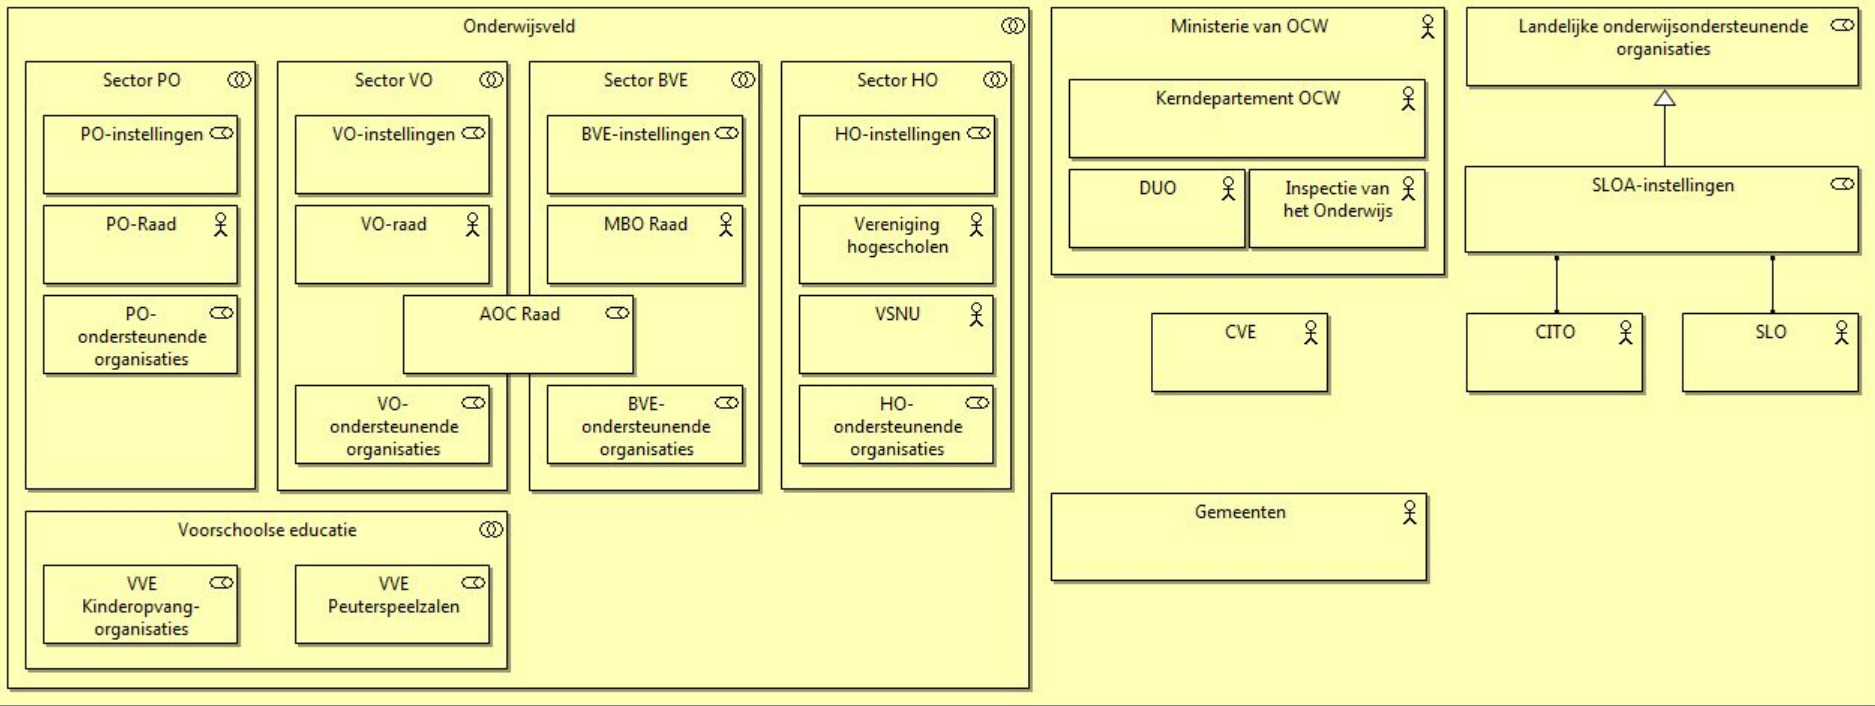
Onderwijsveld

Sector PO

PO-instellingen

PO-Raad

PO-ondersteunende organisaties

Sector VO

VO-instellingen

VO-raad

AOC Raad

VO-ondersteunende organisaties

Sector BVE

BVE-instellingen

MBO Raad

BVE-ondersteunende organisaties

Sector HO

HO-instellingen

Vereniging hogescholen

VSNU

HO-ondersteunende organisaties

Voorschoolse educatie

VVE Kinderopvang-organisaties

VVE Peuterspeelzalen

Ministerie van OCW

Kerndepartement OCW

DUO

Inspectie van het Onderwijs

CVE

Gemeenten

Landelijke onderwijsondersteunende organisaties

SLOA-instellingen

CITO

SLO